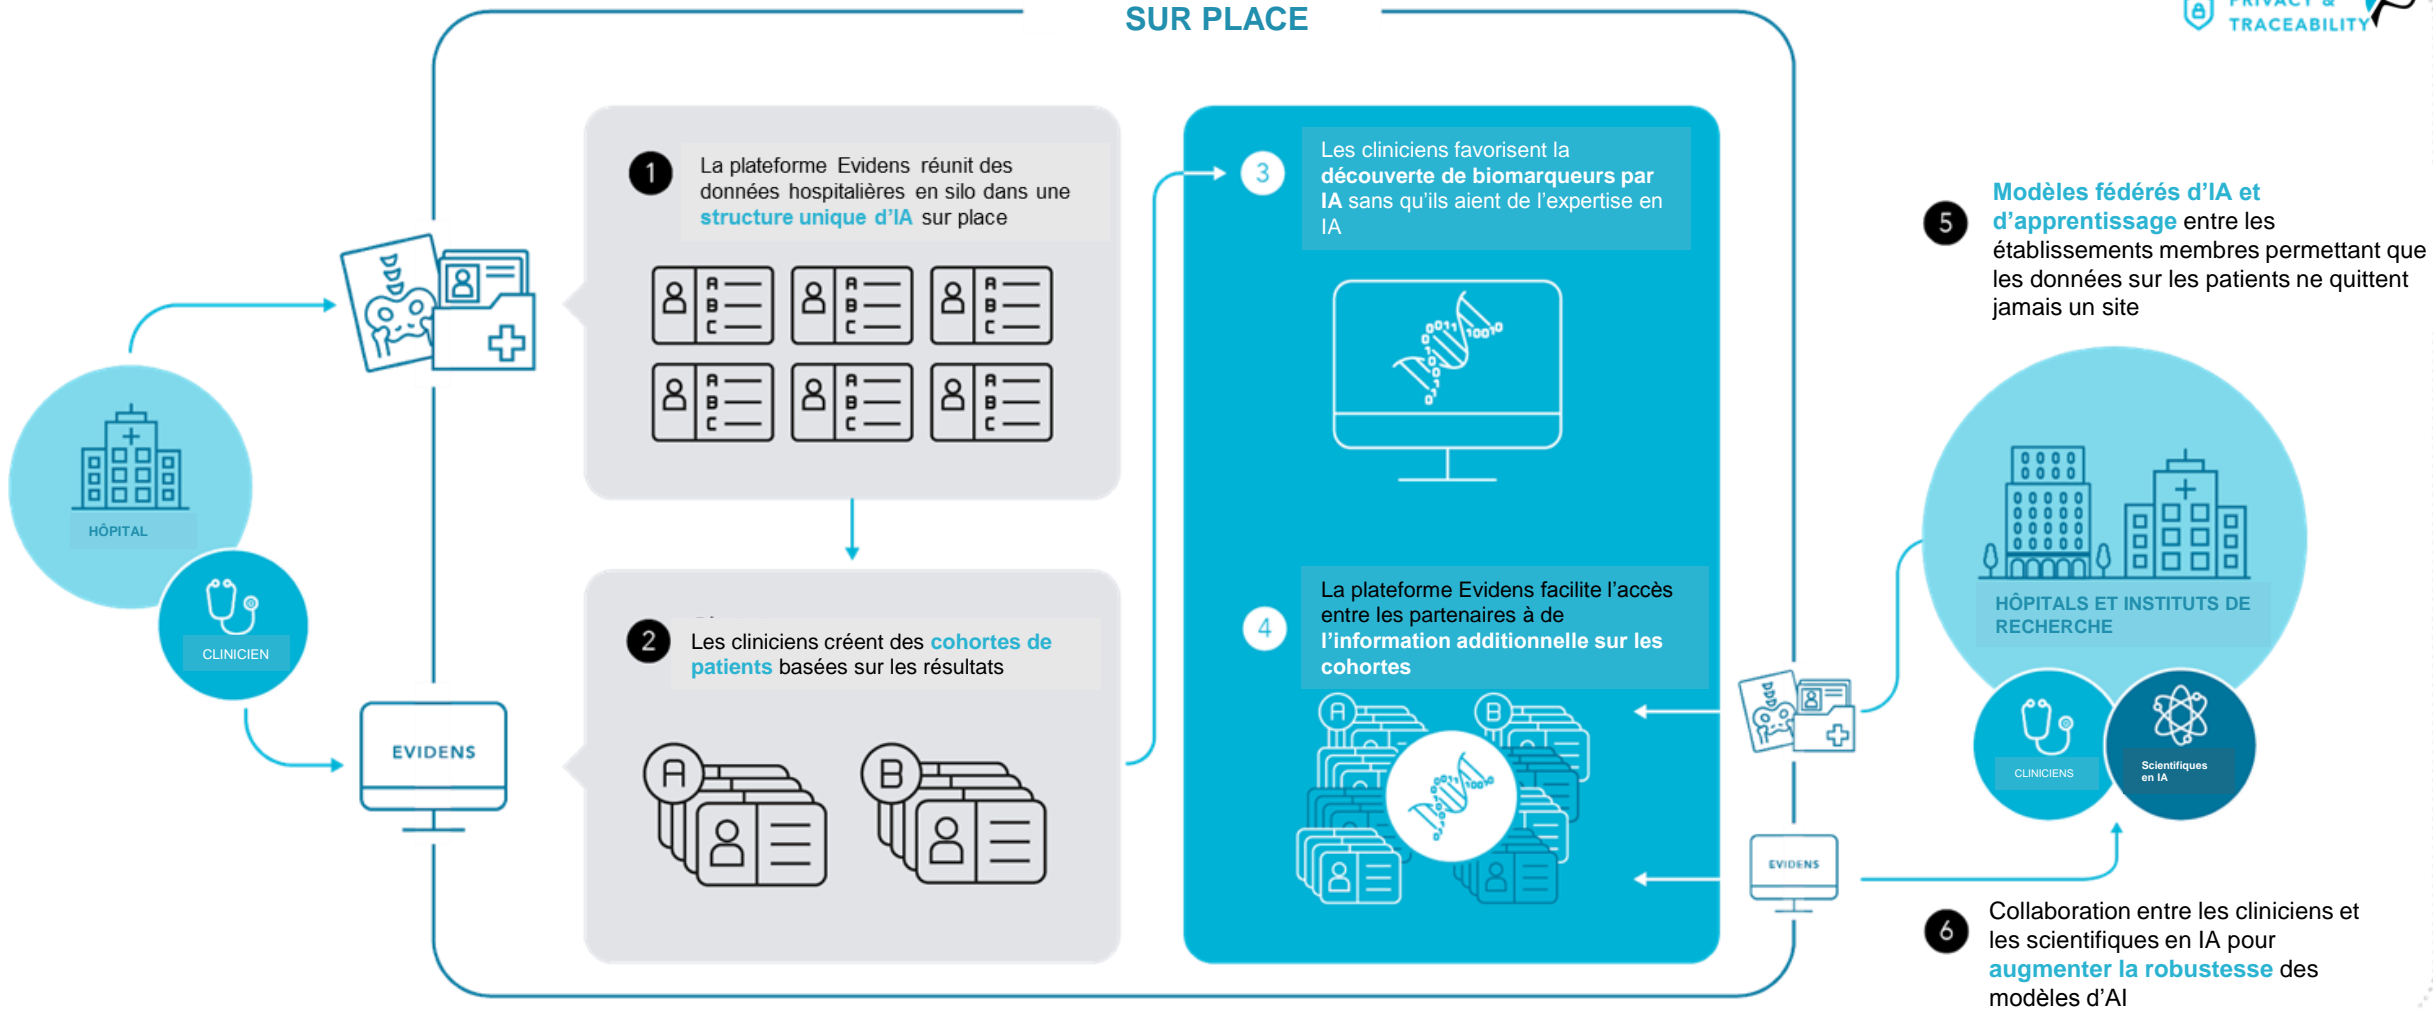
SUR PLACE

PRIVACY & TRACEABILITY

HÔPITAL

CLINICIEN

EVIDENS

1 La plateforme Evidens réunit des données hospitalières en silo dans une structure unique d'IA sur place

A B C

2 Les cliniciens créent des cohortes de patients basées sur les résultats

A B

3 Les cliniciens favorisent la découverte de biomarqueurs par IA sans qu'ils aient de l'expertise en IA

4 La plateforme Evidens facilite l'accès entre les partenaires à de l'information additionnelle sur les cohortes

A B

EVIDENS

5 Modèles fédérés d'IA et d'apprentissage entre les établissements membres permettant que les données sur les patients ne quittent jamais un site

HÔPITAUX ET INSTITUTS DE RECHERCHE

CLINICIENS

Scientifiques en IA

6 Collaboration entre les cliniciens et les scientifiques en IA pour augmenter la robustesse des modèles d'AI